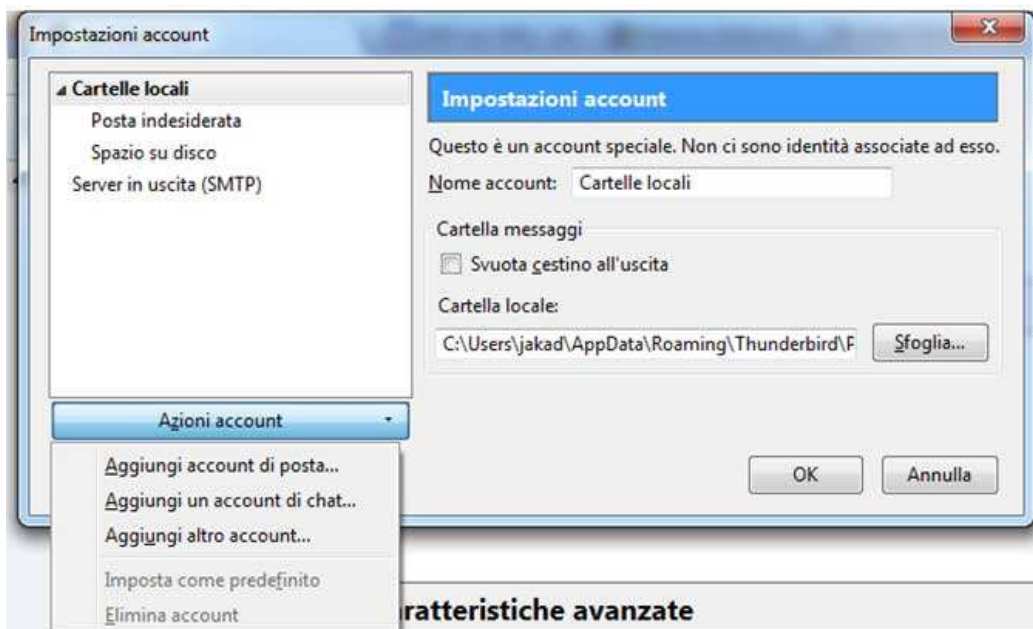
Impostazioni account

Cartelle locali
Posta indesiderata
Spazio su disco
Server in uscita (SMTP)

Impostazioni account

Questo è un account speciale. Non ci sono identità associate ad esso.

Nome account: Cartelle locali

Cartella messaggi

Svuota cestino all'uscita

Cartella locale:

C:\Users\jakad\AppData\Roaming\Thunderbird\P

Sfoglia...

Azioni account

Aggiungi account di posta...
Aggiungi un account di chat...
Aggiungi altro account...
Imposta come predefinito
Elimina account

OK

Annulla

ratteristiche avanzate